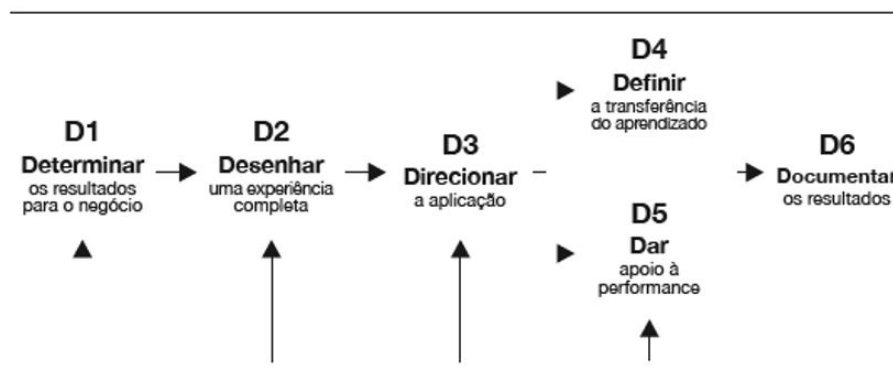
D1
Determinar
os resultados para o negócio

D2
Desenhar
uma experiência completa

D3
Direcionar
a aplicação

D4
Definir
a transferência do aprendizado

D5
Dar
apoio à performance

D6
Documentar
os resultados